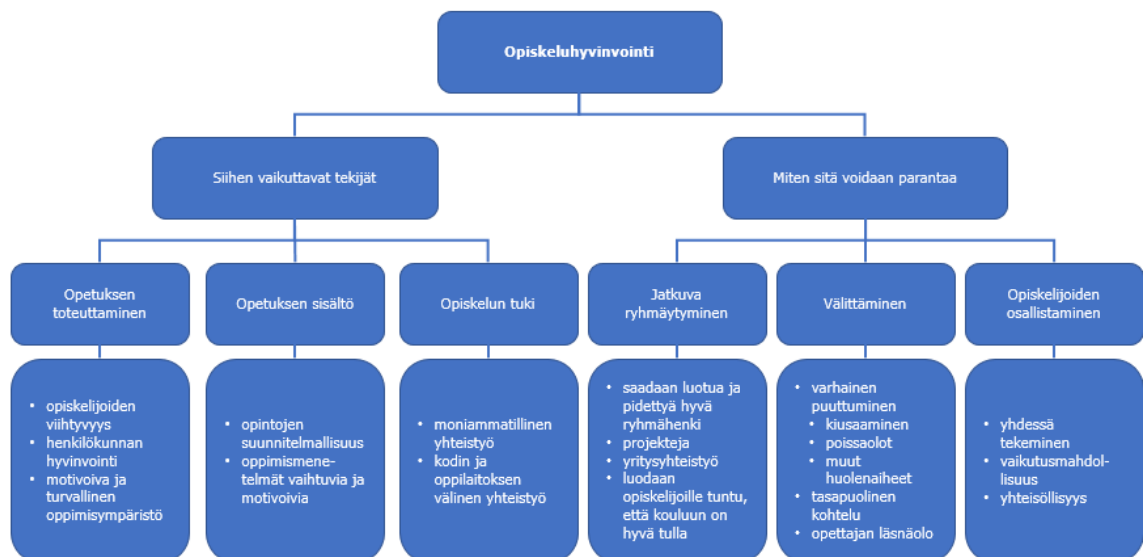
Opiskeluhyvinvointi

Siihen vaikuttavat tekijät

Miten sitä voidaan parantaa

Opetuksen toteuttaminen

- opiskelijoiden viihtyvyys
- henkilökunnan hyvinvointi
- motivoiva ja turvallinen oppimisympäristö

Opetuksen sisältö

- opintojen suunnitelmallisuus
- oppimismenetelmät vaihtuvia ja motivoivia

Opiskelun tuki

- moniammatillinen yhteistyö
- kodin ja oppilaitoksen välinen yhteistyö

Jatkuva ryhmäytyminen

- saadaan luotua ja pidettyä hyvä ryhmähenki
- projekteja
- yritysyhteistyö
- luodaan opiskelijoille tuntu, että kouluun on hyvä tulla

Välittäminen

- varhainen puuttuminen
  - kiusaaminen
  - poissaolot
  - muut huolenaiheet
- tasapuolinen kohtelu
- opettajan läsnäolo

Opiskelijoiden osallistaminen

- yhdessä tekeminen
- vaikutusmahdollisuus
- yhteisöllisyys